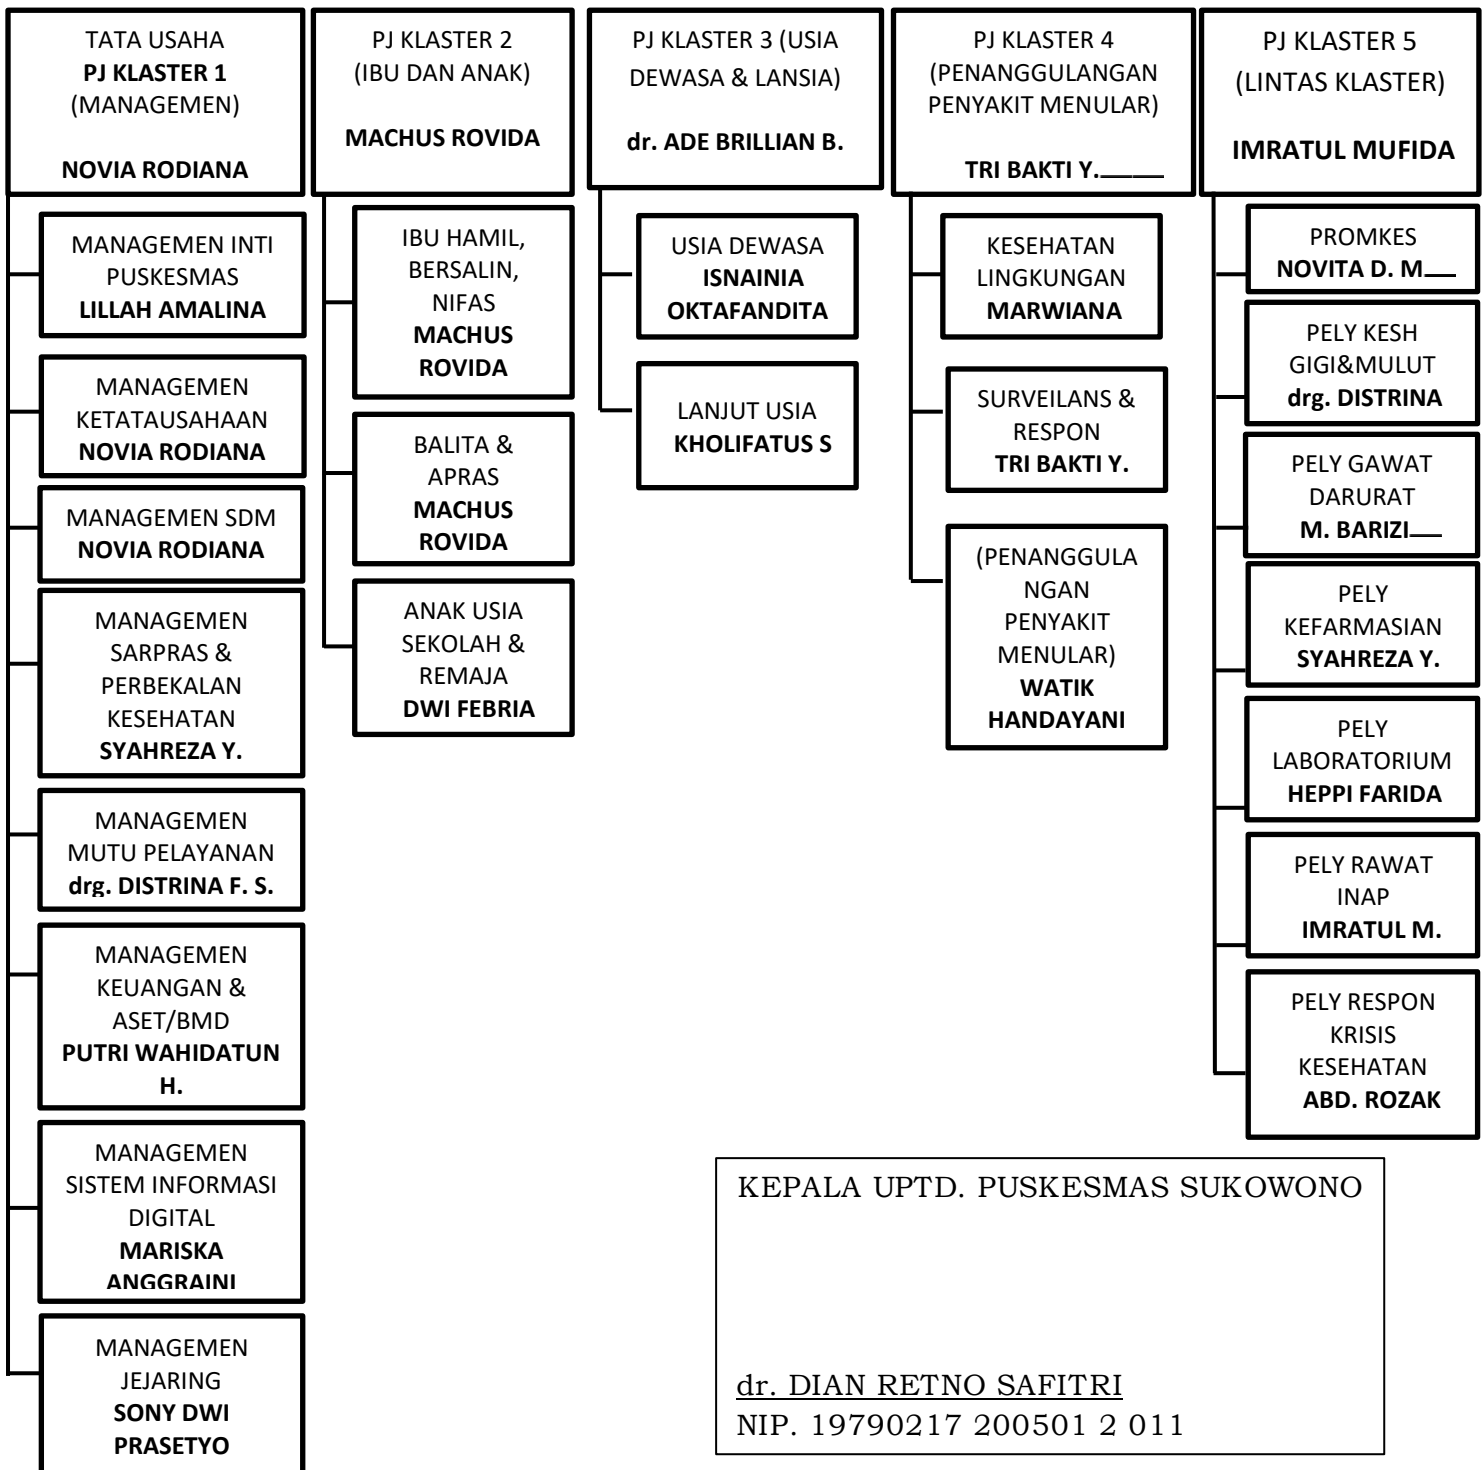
TATA USAHA
PJ KLASTER 1
(MANAGEMEN)

NOVIA RODIANA

MANAGEMEN INTI PUSKESMAS
LILLAH AMALINA

MANAGEMEN KETATAUSAHAAN
NOVIA RODIANA

MANAGEMEN SDM
NOVIA RODIANA

MANAGEMEN SARPRAS & PERBEKALAN KESEHATAN
SYAHREZA Y.

MANAGEMEN MUTU PELAYANAN
drg. DISTRINA F. S.

MANAGEMEN KEUANGAN & ASET/BMD
PUTRI WAHIDATUN H.

MANAGEMEN SISTEM INFORMASI DIGITAL
MARISKA ANGGRAINI

MANAGEMEN JEJARING
SONY DWI PRASETYO

PJ KLASTER 2
(IBU DAN ANAK)

MACHUS ROVIDA

IBU HAMIL, BERSALIN, NIFAS
MACHUS ROVIDA

BALITA & APRAS
MACHUS ROVIDA

ANAK USIA SEKOLAH & REMAJA
DWI FEBRIA

PJ KLASTER 3 (USIA DEWASA & LANSIA)

dr. ADE BRILLIAN B.

USIA DEWASA
ISNAINIA OKTAFANDITA

LANJUT USIA
KHOLIFATUS S

PJ KLASTER 4
(PENANGGULANGAN PENYAKIT MENULAR)

TRI BAKTI Y.

KESEHATAN LINGKUNGAN
MARWIANA

SURVEILANS & RESPON
TRI BAKTI Y.

(PENANGGULANGAN PENYAKIT MENULAR)
WATIK HANDAYANI

PJ KLASTER 5
(LINTAS KLASTER)

IMRATUL MUFIDA

PROMKES
NOVITA D. M.

PELY KESH GIGI&MULUT
drg. DISTRINA

PELY GAWAT DARURAT
M. BARIZI

PELY KEFARMASIAN
SYAHREZA Y.

PELY LABORATORIUM
HEPPI FARIDA

PELY RAWAT INAP
IMRATUL M.

PELY RESPON KRISIS KESEHATAN
ABD. ROZAK

KEPALA UPTD. PUSKESMAS SUKOWONO

dr. DIAN RETNO SAFITRI
NIP. 19790217 200501 2 011